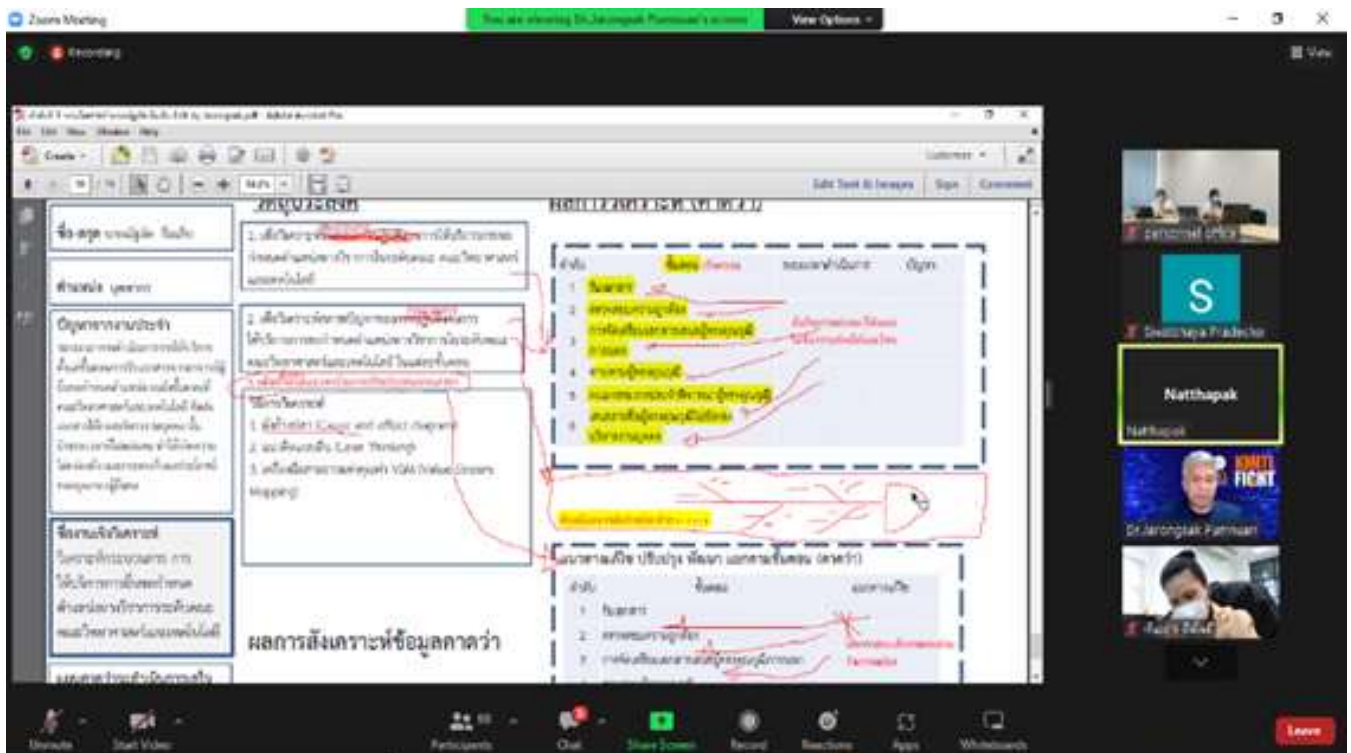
Zoom Meeting

You are viewing Dr.Jarongsak Pamsuan's screen

View Options

Recording

View

Create

Edit Text & Images

Sign

Comment

ชื่อ-สกุล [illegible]

ตำแหน่ง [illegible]

ปัญหาจากงานประจำ
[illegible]

ชื่องานวิจัยR2R
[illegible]

วัตถุประสงค์

1. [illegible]

2. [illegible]

เครื่องมือ/วิธีการ
1. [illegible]
2. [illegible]
3. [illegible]

ผลการวิเคราะห์ (ตาราง 1)

ลำดับ | ขั้นตอน | ระยะเวลาที่ใช้ | ปัญหา

1 รับเอกสาร
2 ตรวจสอบความถูกต้อง
3 การจัดเตรียมเอกสารเสนอผู้ทรงคุณวุฒิ
4 ส่งผู้ทรงคุณวุฒิ
5 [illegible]
6 แจ้งผลการพิจารณา

แนวทางแก้ไข ปรับปรุง พัฒนา แผนการขั้นตอน (ตาราง 2)

ลำดับ | ขั้นตอน | แนวทางแก้ไข
1 รับเอกสาร
2 ตรวจสอบความถูกต้อง
3 การจัดเตรียมเอกสาร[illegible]

ผลการสังเคราะห์ข้อมูลคาดว่า

Zoom/Smart Office

Sasithorn Pradechoti

S

Natthapak

Natthapak

Dr.Jarongsak Pamsuan

KMUTT FIGHT

Unmute

Start Video

Participants

Chat

Share Screen

Record

Reactions

Apps

Whiteboards

Leave